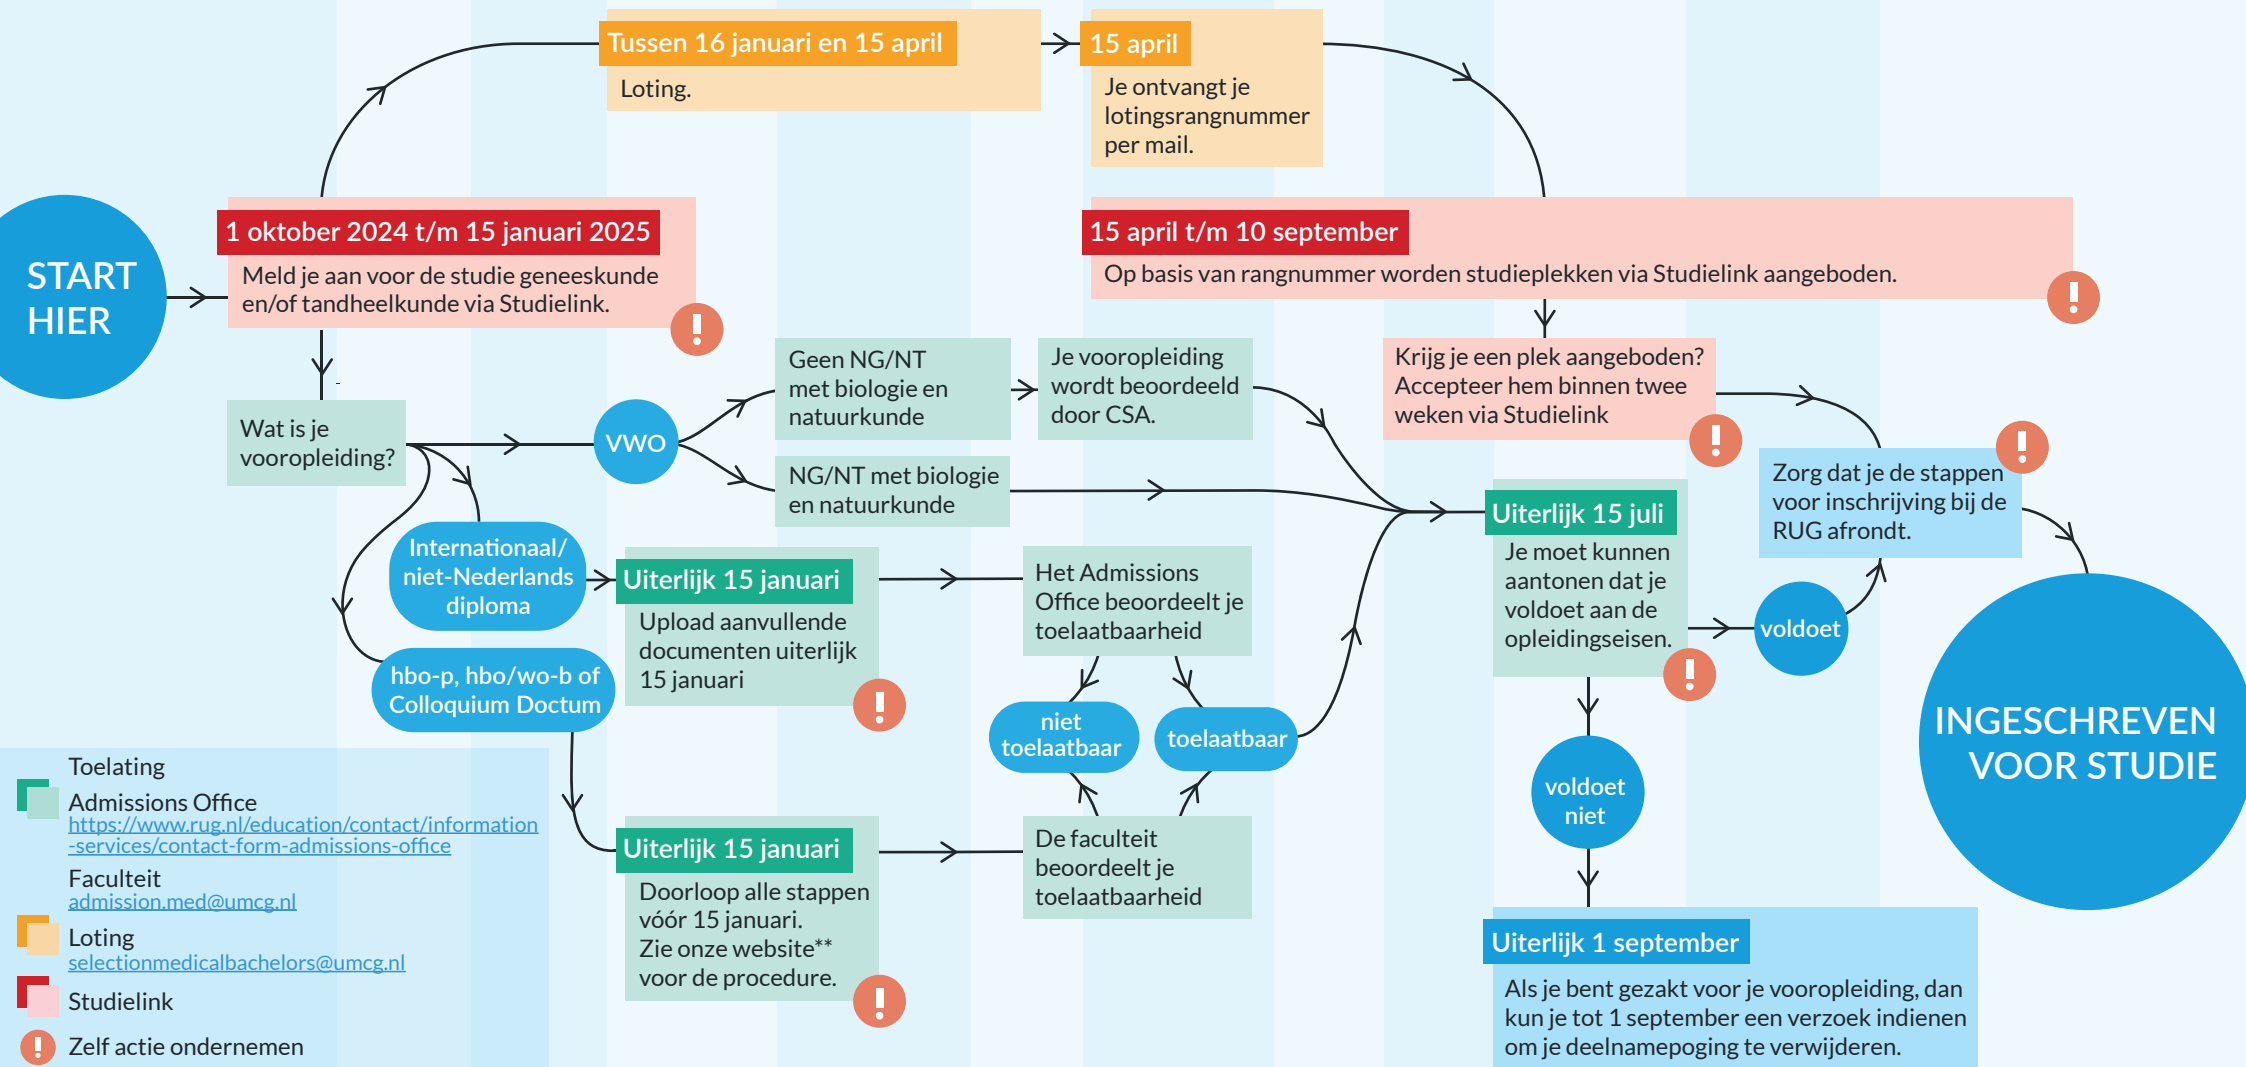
START HIER

Tussen 16 januari en 15 april
Loting.

15 april
Je ontvangt je lotingsrangnummer per mail.

1 oktober 2024 t/m 15 januari 2025
Meld je aan voor de studie geneeskunde en/of tandheelkunde via Studielink.

15 april t/m 10 september
Op basis van rangnummer worden studieplekken via Studielink aangeboden.

Wat is je vooropleiding?

VWO

Geen NG/NT met biologie en natuurkunde

Je vooropleiding wordt beoordeeld door CSA.

NG/NT met biologie en natuurkunde

Krijg je een plek aangeboden? Accepteer hem binnen twee weken via Studielink

Zorg dat je de stappen voor inschrijving bij de RUG afrondt.

Internationaal/ niet-Nederlands diploma

Uiterlijk 15 januari
Upload aanvullende documenten uiterlijk 15 januari

Het Admissions Office beoordeelt je toelaatbaarheid

Uiterlijk 15 juli
Je moet kunnen aantonen dat je voldoet aan de opleidingseisen.

voldoet

hbo-p, hbo/wo-b of Colloquium Doctum

niet toelaatbaar

toelaatbaar

voldoet niet

INGESCHREVEN VOOR STUDIE

Toelating
Admissions Office
https://www.rug.nl/education/contact/information-services/contact-form-admissions-office
Faculteit
admission.med@umcg.nl
Loting
selectionmedicalbachelors@umcg.nl
Studielink
Zelf actie ondernemen

Uiterlijk 15 januari
Doorloop alle stappen vóór 15 januari. Zie onze website** voor de procedure.

De faculteit beoordeelt je toelaatbaarheid

Uiterlijk 1 september
Als je bent gezakt voor je vooropleiding, dan kun je tot 1 september een verzoek indienen om je deelnamepoging te verwijderen.